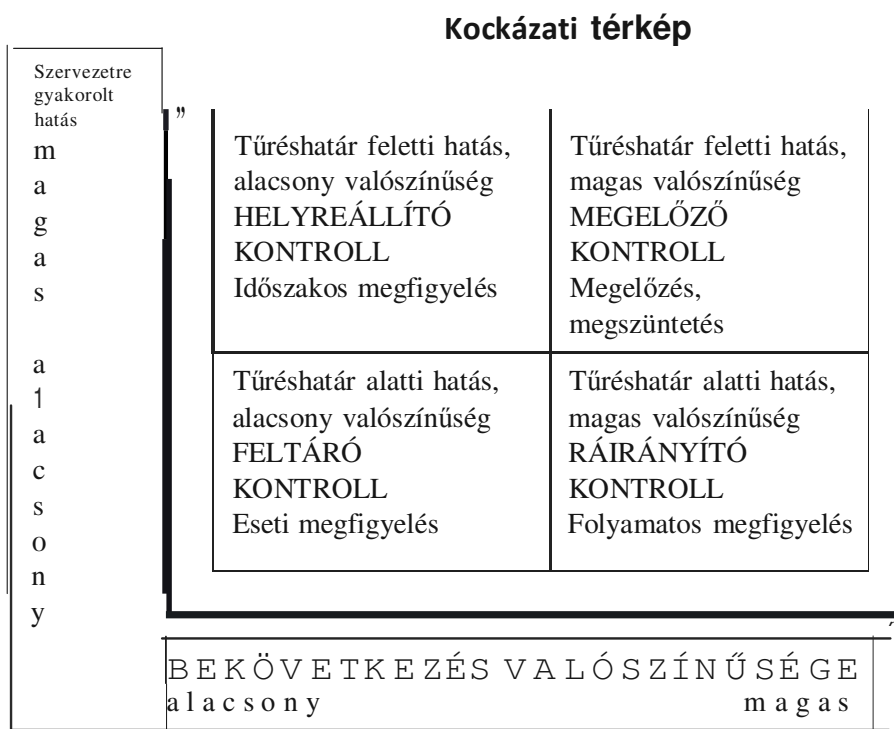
Kockázati térkép

Szervezetre gyakorolt hatás
m
a
g
a
s

a
l
a
c
s
o
n
y

"

| Tűréshatár feletti hatás, alacsony valószínűség HELYREÁLLÍTÓ KONTROLL Időszakos megfigyelés | Tűréshatár feletti hatás, magas valószínűség MEGELŐZŐ KONTROLL Megelőzés, megszüntetés |
|---|---|
| Tűréshatár alatti hatás, alacsony valószínűség FELTÁRÓ KONTROLL Eseti megfigyelés | Tűréshatár alatti hatás, magas valószínűség RÁIRÁNYÍTÓ KONTROLL Folyamatos megfigyelés |

BEKÖVETKEZÉS VALÓSZÍNŰSÉGE
alacsony magas